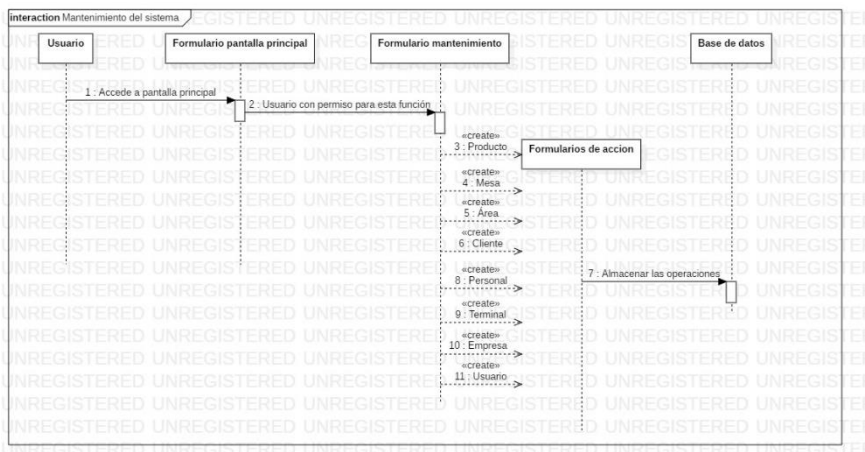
interaction Mantenimiento del sistema

Usuario

Formulario pantalla principal

Formulario mantenimiento

Base de datos

1 : Accede a pantalla principal

2 : Usuario con permiso para esta función

«create»
3 : Producto

Formularios de accion

«create»
4 : Mesa

«create»
5 : Área

«create»
6 : Cliente

«create»
8 : Personal

7 : Almacenar las operaciones

«create»
9 : Terminal

«create»
10 : Empresa

«create»
11 : Usuario

UNREGISTERED UNREGISTERED UNREGISTERED UNREGISTERED UNREGISTERED UNREGISTERED